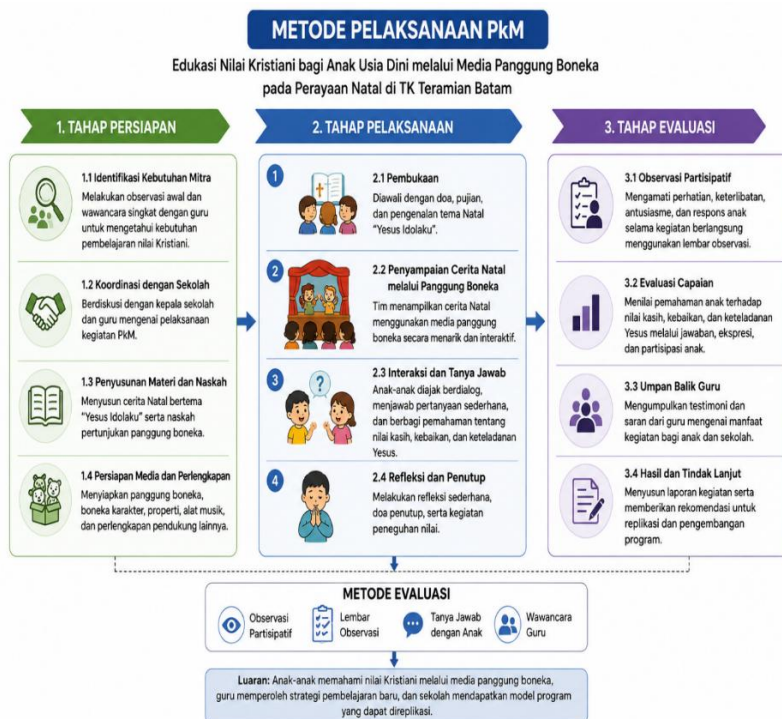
METODE PELAKSANAAN PkM

Edukasi Nilai Kristiani bagi Anak Usia Dini melalui Media Panggung Boneka pada Perayaan Natal di TK Teramian Batam

1. TAHAP PERSIAPAN

1.1 Identifikasi Kebutuhan Mitra
Melakukan observasi awal dan wawancara singkat dengan guru untuk mengetahui kebutuhan pembelajaran nilai Kristiani.

1.2 Koordinasi dengan Sekolah
Berdiskusi dengan kepala sekolah dan guru mengenai pelaksanaan kegiatan PkM.

1.3 Penyusunan Materi dan Naskah
Menyusun cerita Natal bertema "Yesus Idolaku" serta naskah pertunjukan panggung boneka.

1.4 Persiapan Media dan Perlengkapan
Menyiapkan panggung boneka, boneka karakter, properti, alat musik, dan perlengkapan pendukung lainnya.

2. TAHAP PELAKSANAAN

1
2.1 Pembukaan
Diawali dengan doa, pujian, dan pengenalan tema Natal "Yesus Idolaku".

2
2.2 Penyampaian Cerita Natal melalui Panggung Boneka
Tim menampilkan cerita Natal menggunakan media panggung boneka secara menarik dan interaktif.

3
2.3 Interaksi dan Tanya Jawab
Anak-anak diajak berdialog, menjawab pertanyaan sederhana, dan berbagi pemahaman tentang nilai kasih, kebaikan, dan keteladanan Yesus.

4
2.4 Refleksi dan Penutup
Melakukan refleksi sederhana, doa penutup, serta kegiatan peneguhan nilai.

3. TAHAP EVALUASI

3.1 Observasi Partisipatif
Mengamati perhatian, keterlibatan, antusiasme, dan respons anak selama kegiatan berlangsung menggunakan lembar observasi.

3.2 Evaluasi Capaian
Menilai pemahaman anak terhadap nilai kasih, kebaikan, dan keteladanan Yesus melalui jawaban, ekspresi, dan partisipasi anak.

3.3 Umpan Balik Guru
Mengumpulkan testimoni dan saran dari guru mengenai manfaat kegiatan bagi anak dan sekolah.

3.4 Hasil dan Tindak Lanjut
Menyusun laporan kegiatan serta memberikan rekomendasi untuk replikasi dan pengembangan program.

METODE EVALUASI
Observasi Partisipatif
Lembar Observasi
Tanya Jawab dengan Anak
Wawancara Guru

Luaran: Anak-anak memahami nilai Kristiani melalui media panggung boneka, guru memperoleh strategi pembelajaran baru, dan sekolah mendapatkan model program yang dapat direplikasi.